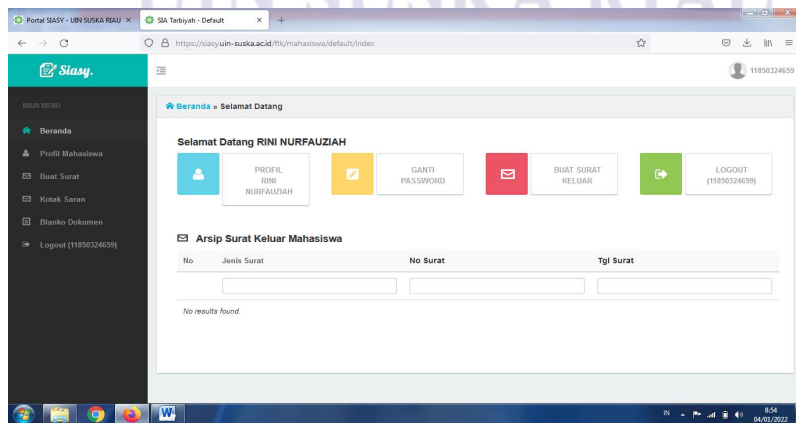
Portal SIASY - UIN SUSKA RIAU ×
SIA Tarbiyah - Default ×
+

https://siasy.uin-suska.ac.id/ftk/mahasiswa/default/index

Siasy.

11850324659

MAIN MENU
Beranda
Profil Mahasiswa
Buat Surat
Kotak Saran
Blanko Dokumen
Logout (11850324659)

Beranda » Selamat Datang

Selamat Datang RINI NURFAUZIAH

PROFIL RINI NURFAUZIAH

GANTI PASSWORD

BUAT SURAT KELUAR

LOGOUT (11850324659)

Arsip Surat Keluar Mahasiswa

| No | Jenis Surat | No Surat | Tgl Surat |
|---|---|---|---|

No results found.

IN
8:54
04/01/2022